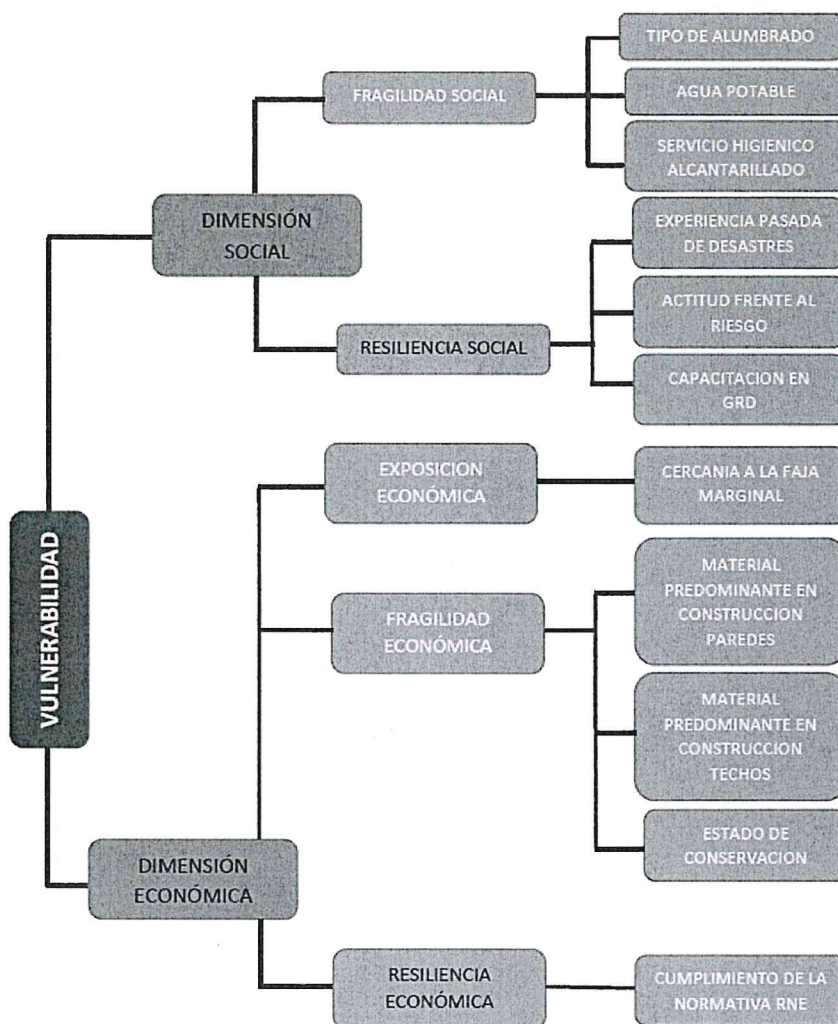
VULNERABILIDAD

DIMENSIÓN SOCIAL

FRAGILIDAD SOCIAL

TIPO DE ALUMBRADO

AGUA POTABLE

SERVICIO HIGIENICO ALCANTARILLADO

RESILIENCIA SOCIAL

EXPERIENCIA PASADA DE DESASTRES

ACTITUD FRENTE AL RIESGO

CAPACITACION EN GRD

DIMENSIÓN ECONÓMICA

EXPOSICION ECONÓMICA

CERCANIA A LA FAJA MARGINAL

FRAGILIDAD ECONÓMICA

MATERIAL PREDOMINANTE EN CONSTRUCCION PAREDES

MATERIAL PREDOMINANTE EN CONSTRUCCION TECHOS

ESTADO DE CONSERVACION

RESILIENCIA ECONÓMICA

CUMPLIMIENTO DE LA NORMATIVA RNE